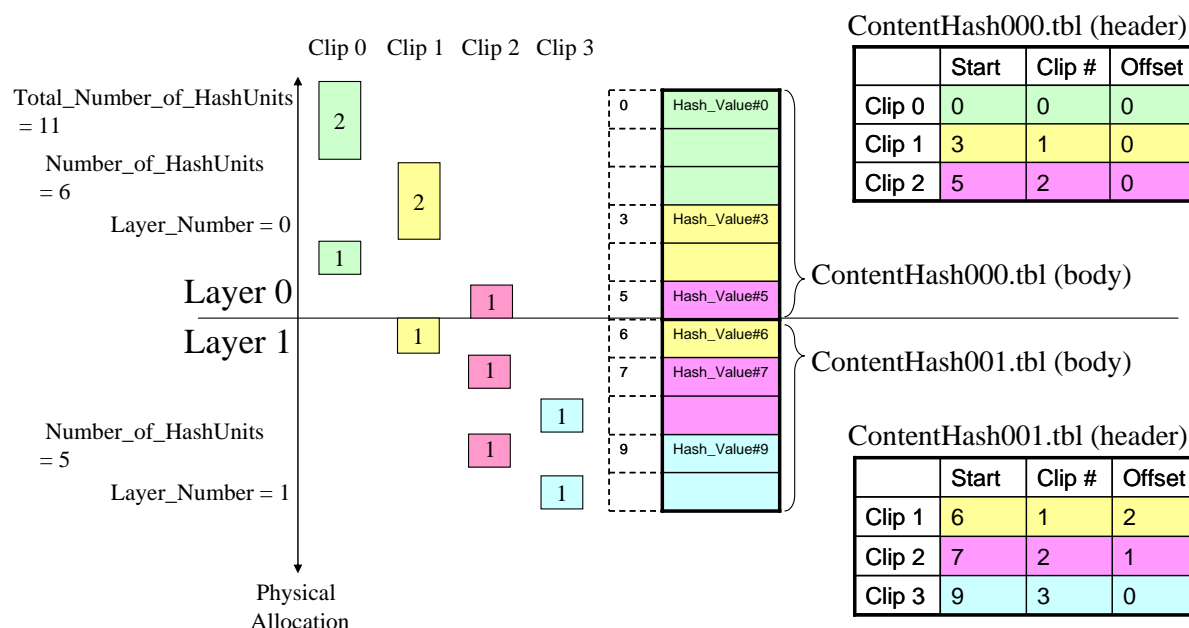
Clip 0 Clip 1 Clip 2 Clip 3

Total_Number_of_HashUnits = 11

Number_of_HashUnits = 6

Layer_Number = 0

Layer 0

Layer 1

Number_of_HashUnits = 5

Layer_Number = 1

Physical Allocation

2
2
1
1
1
1
1
1
1
1

0 Hash_Value#0
3 Hash_Value#3
5 Hash_Value#5
6 Hash_Value#6
7 Hash_Value#7
9 Hash_Value#9

ContentHash000.tbl (body)

ContentHash001.tbl (body)

ContentHash000.tbl (header)

| | Start | Clip # | Offset |
|---|---|---|---|
| Clip 0 | 0 | 0 | 0 |
| Clip 1 | 3 | 1 | 0 |
| Clip 2 | 5 | 2 | 0 |

ContentHash001.tbl (header)

| | Start | Clip # | Offset |
|---|---|---|---|
| Clip 1 | 6 | 1 | 2 |
| Clip 2 | 7 | 2 | 1 |
| Clip 3 | 9 | 3 | 0 |